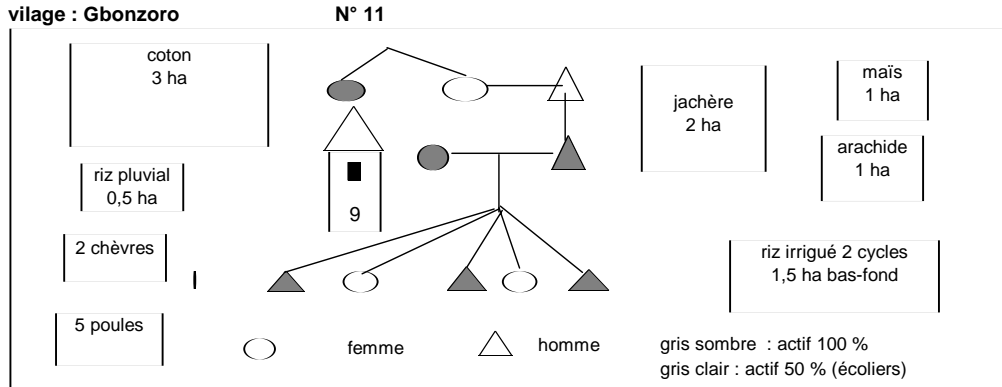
vilage : Gbonzoro N° 11

coton
3 ha

jachère
2 ha

maïs
1 ha

arachide
1 ha

riz pluvial
0,5 ha

9

2 chèvres

riz irrigué 2 cycles
1,5 ha bas-fond

5 poules

femme

homme

gris sombre : actif 100 %
gris clair : actif 50 % (écoliers)